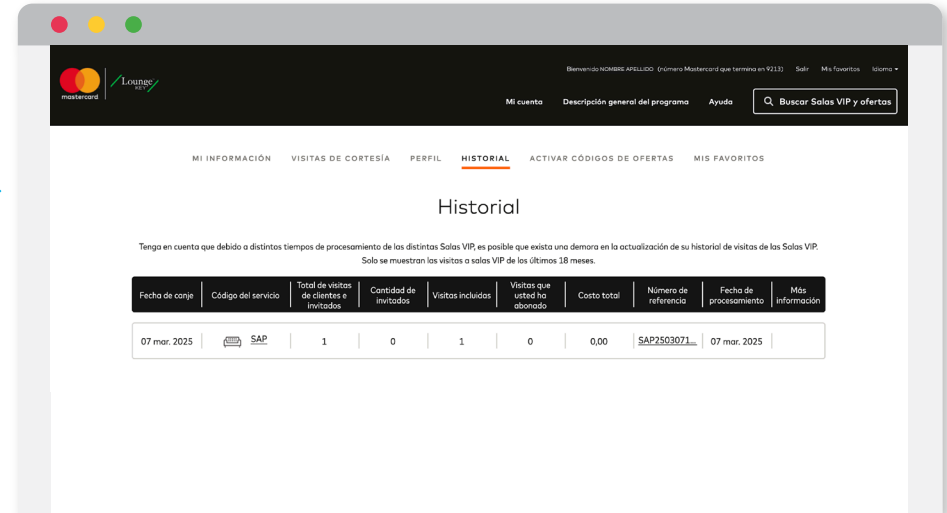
mastercard Lounge KEY

Bienvenido NOMBRE APELLIDO (número Mastercard que termina en 9213) Salir Mis favoritos Idioma

Mi cuenta Descripción general del programa Ayuda Buscar Salas VIP y ofertas

MI INFORMACIÓN VISITAS DE CORTESÍA PERFIL HISTORIAL ACTIVAR CÓDIGOS DE OFERTAS MIS FAVORITOS

Historial

Tenga en cuenta que debido a distintos tiempos de procesamiento de los distintas Salas VIP, es posible que exista una demora en la actualización de su historial de visitas de las Salas VIP. Solo se muestran las visitas a salas VIP de los últimos 18 meses.

| Fecha de canje | Código del servicio | Total de visitas de clientes e invitados | Cantidad de invitados | Visitas incluidas | Visitas que usted ha abonado | Costo total | Número de referencia | Fecha de procesamiento | Más información |
|---|---|---|---|---|---|---|---|---|---|
| 07 mar. 2025 | SAP | 1 | 0 | 1 | 0 | 0,00 | SAP2503071... | 07 mar. 2025 | |